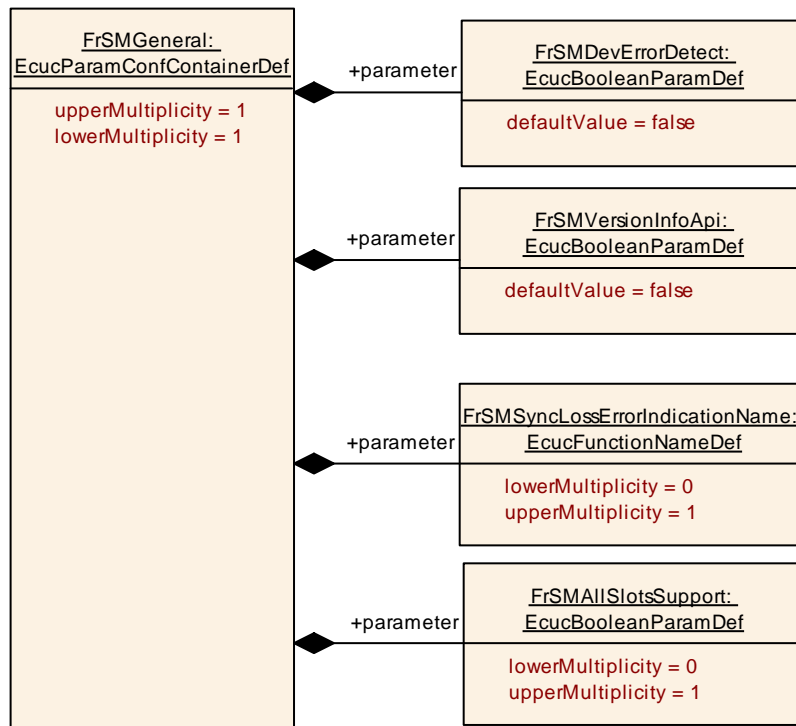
FrSMGeneral: EcucParamConfContainerDef

upperMultiplicity = 1
lowerMultiplicity = 1

+parameter

FrSMDevErrorDetect: EcucBooleanParamDef

defaultValue = false

+parameter

FrSMVersionInfoApi: EcucBooleanParamDef

defaultValue = false

+parameter

FrSMSyncLossErrorIndicationName: EcucFunctionNameDef

lowerMultiplicity = 0
upperMultiplicity = 1

+parameter

FrSMAllSlotsSupport: EcucBooleanParamDef

lowerMultiplicity = 0
upperMultiplicity = 1